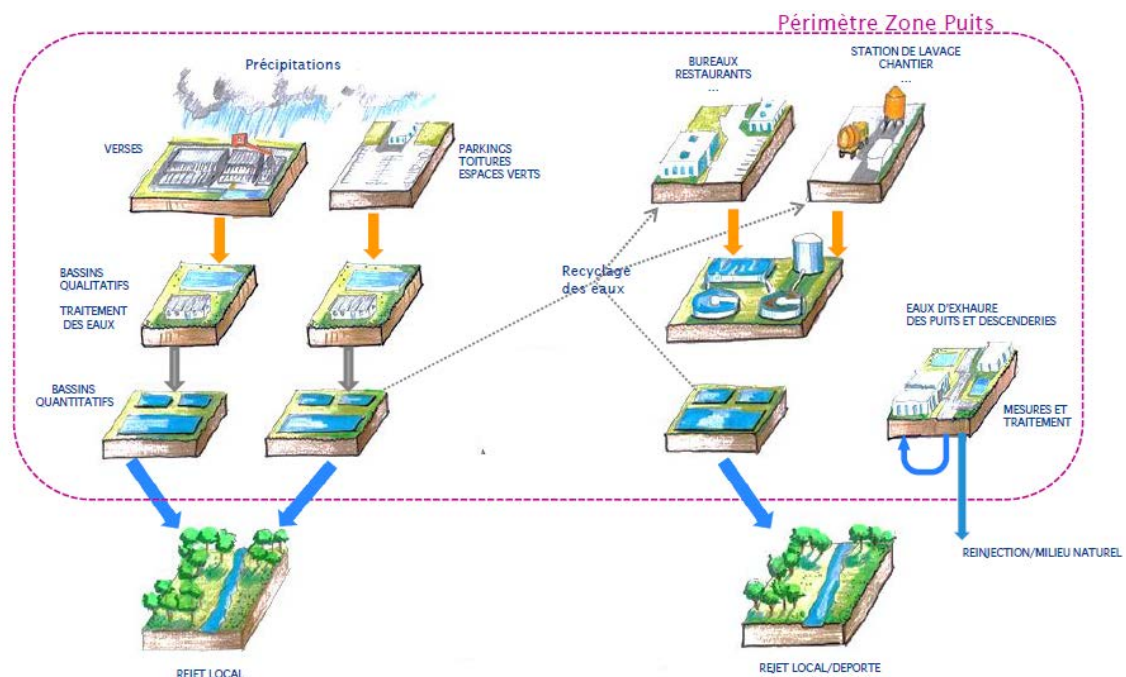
Périmètre Zone Puits

Précipitations

VERSES

PARKINGS
TOITURES
ESPACES VERTS

BASSINS
QUALITATIFS

TRAITEMENT
DES EAUX

BASSINS
QUANTITATIFS

REJET LOCAL

Recyclage
des eaux

BUREAUX
RESTAURANTS
...

STATION DE LAVAGE
CHANTIER
...

EAUX D'EXHAURE
DES PUITS ET DESCENDERIES

MESURES ET
TRAITEMENT

REINJECTION/MILIEU NATUREL

REJET LOCAL/DEPORTE